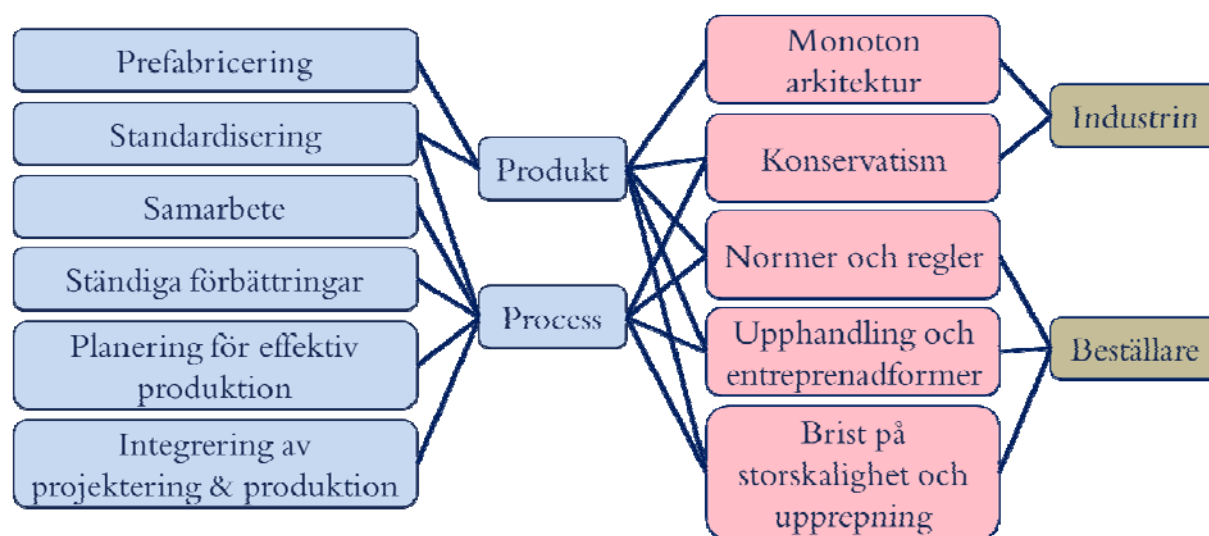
Prefabricering

Standardisering

Samarbete

Ständiga förbättringar

Planering för effektiv produktion

Integrering av projektering & produktion

Produkt

Process

Monoton arkitektur

Konservatism

Normer och regler

Upphandling och entreprenadformer

Brist på storskalighet och upprepning

Industrin

Beställare